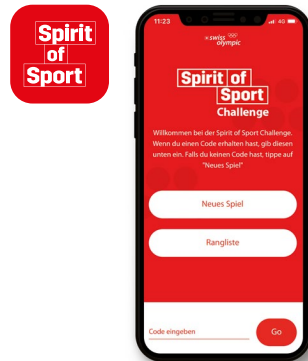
Spirit of Sport

11:23

4G

swiss olympic

Spirit of Sport Challenge

Willkommen bei der Spirit of Sport Challenge. Wenn du einen Code erhalten hast, gib diesen unten ein. Falls du keinen Code hast, tippe auf "Neues Spiel"

Neues Spiel

Rangliste

Code eingeben

Go